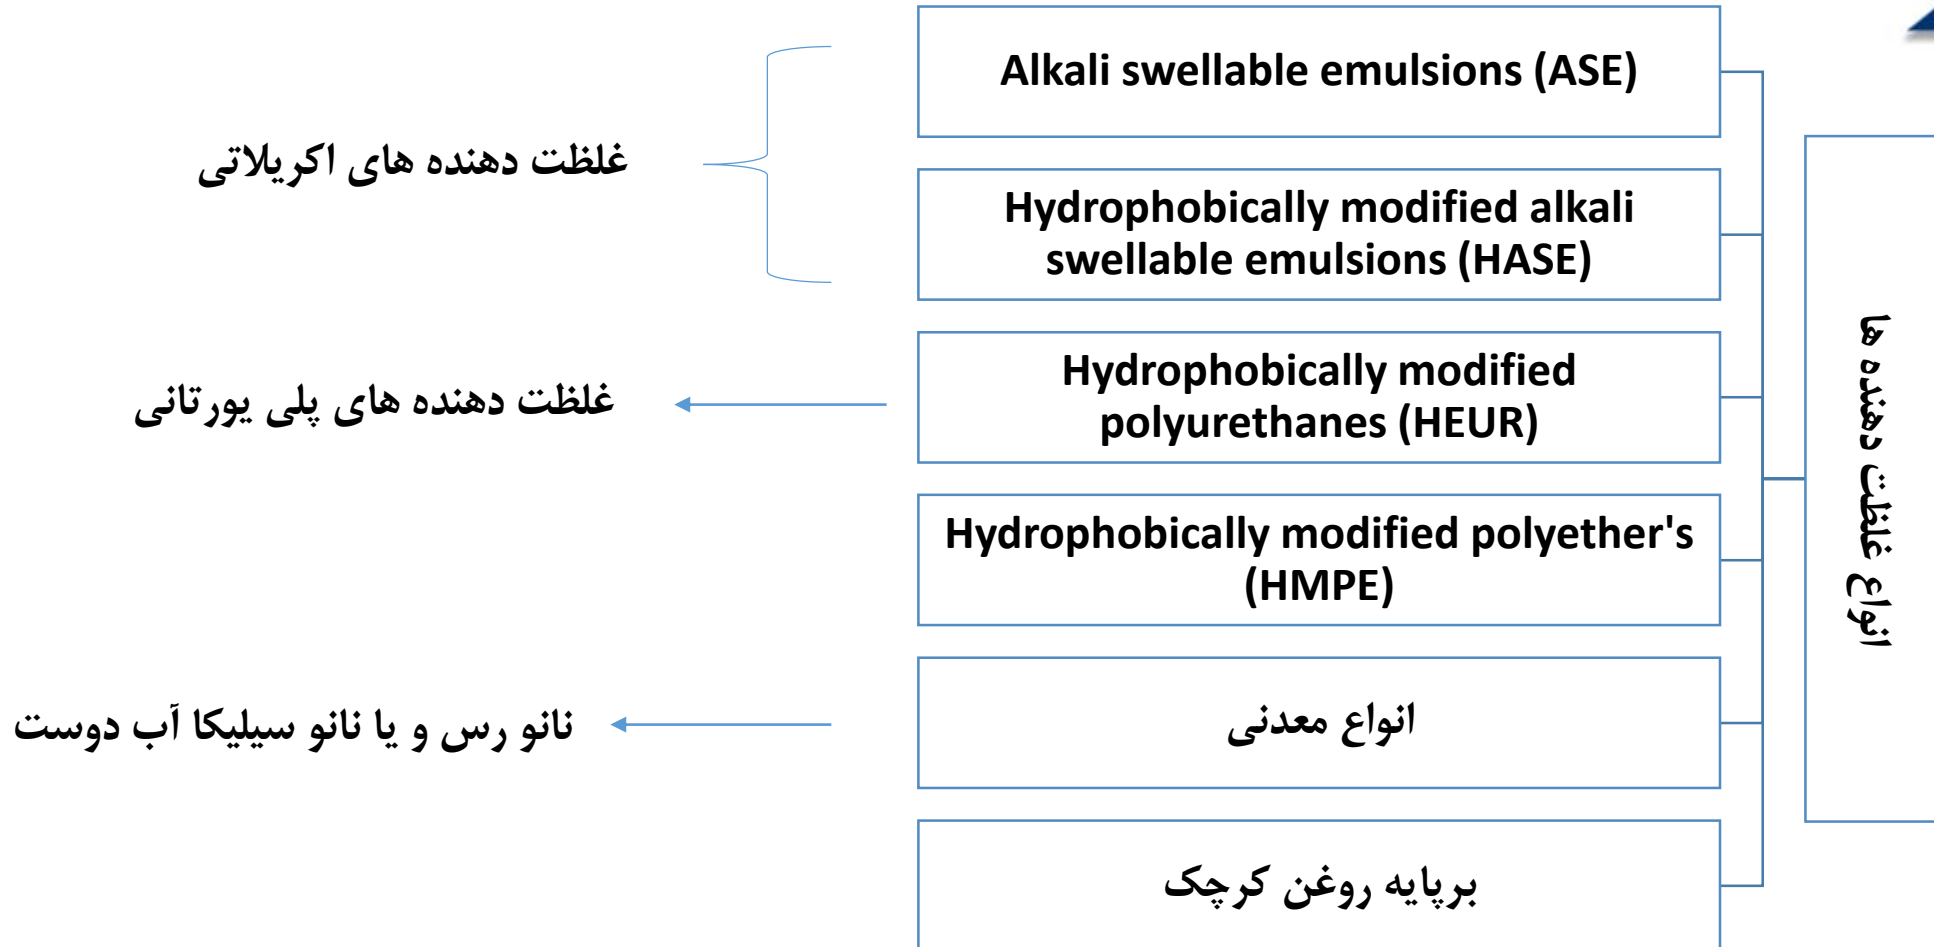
انواع غلظت دهنده ها

Alkali swellable emulsions (ASE)

Hydrophobically modified alkali swellable emulsions (HASE)

غلظت دهنده های اکریلاتی

Hydrophobically modified polyurethanes (HEUR)

غلظت دهنده های پلی یورتانی

Hydrophobically modified polyether's (HMPE)

انواع معدنی

نانو رس و یا نانو سیلیکا آب دوست

برپایه روغن کرچک